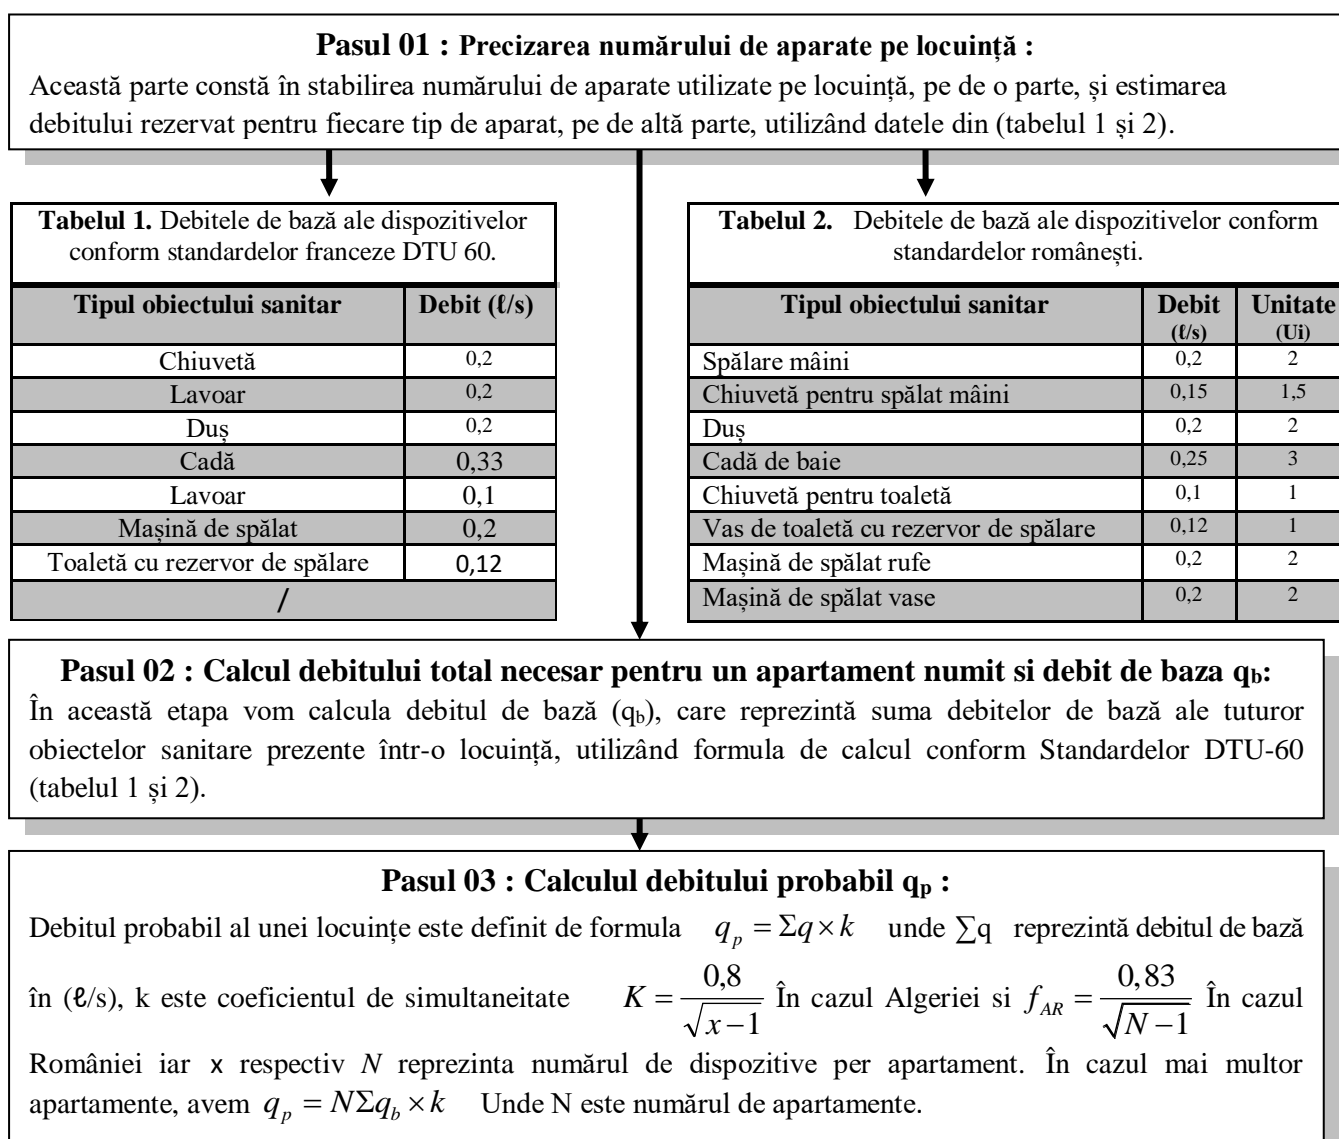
**Pasul 01 : Precizarea numărului de aparate pe locuință :**
Această parte constă în stabilirea numărului de aparate utilizate pe locuință, pe de o parte, și estimarea debitului rezervat pentru fiecare tip de aparat, pe de altă parte, utilizând datele din (tabelul 1 și 2).

**Tabelul 1.** Debitele de bază ale dispozitivelor conform standardelor franceze DTU 60.

| Tipul obiectului sanitar | Debit (ℓ/s) |
|---|---|
| Chiuvetă | 0,2 |
| Lavoar | 0,2 |
| Duș | 0,2 |
| Cadă | 0,33 |
| Lavoar | 0,1 |
| Mașină de spălat | 0,2 |
| Toaletă cu rezervor de spălare | 0,12 |
| / | |

**Tabelul 2.** Debitele de bază ale dispozitivelor conform standardelor românești.

| Tipul obiectului sanitar | Debit (ℓ/s) | Unitate (Ui) |
|---|---|---|
| Spălare mâini | 0,2 | 2 |
| Chiuvetă pentru spălat mâini | 0,15 | 1,5 |
| Duș | 0,2 | 2 |
| Cadă de baie | 0,25 | 3 |
| Chiuvetă pentru toaletă | 0,1 | 1 |
| Vas de toaletă cu rezervor de spălare | 0,12 | 1 |
| Mașină de spălat rufe | 0,2 | 2 |
| Mașină de spălat vase | 0,2 | 2 |

**Pasul 02 : Calcul debitului total necesar pentru un apartament numit si debit de baza $q_b$:**
În această etapa vom calcula debitul de bază ($q_b$), care reprezintă suma debitelor de bază ale tuturor obiectelor sanitare prezente într-o locuință, utilizând formula de calcul conform Standardelor DTU-60 (tabelul 1 și 2).

**Pasul 03 : Calculul debitului probabil $q_p$ :**
Debitul probabil al unei locuințe este definit de formula $q_p = \Sigma q \times k$ unde $\sum q$ reprezintă debitul de bază în (ℓ/s), k este coeficientul de simultaneitate $K = \frac{0,8}{\sqrt{x-1}}$ În cazul Algeriei si $f_{AR} = \frac{0,83}{\sqrt{N-1}}$ În cazul României iar x respectiv *N* reprezinta numărul de dispozitive per apartament. În cazul mai multor apartamente, avem $q_p = N\Sigma q_b \times k$ Unde N este numărul de apartamente.